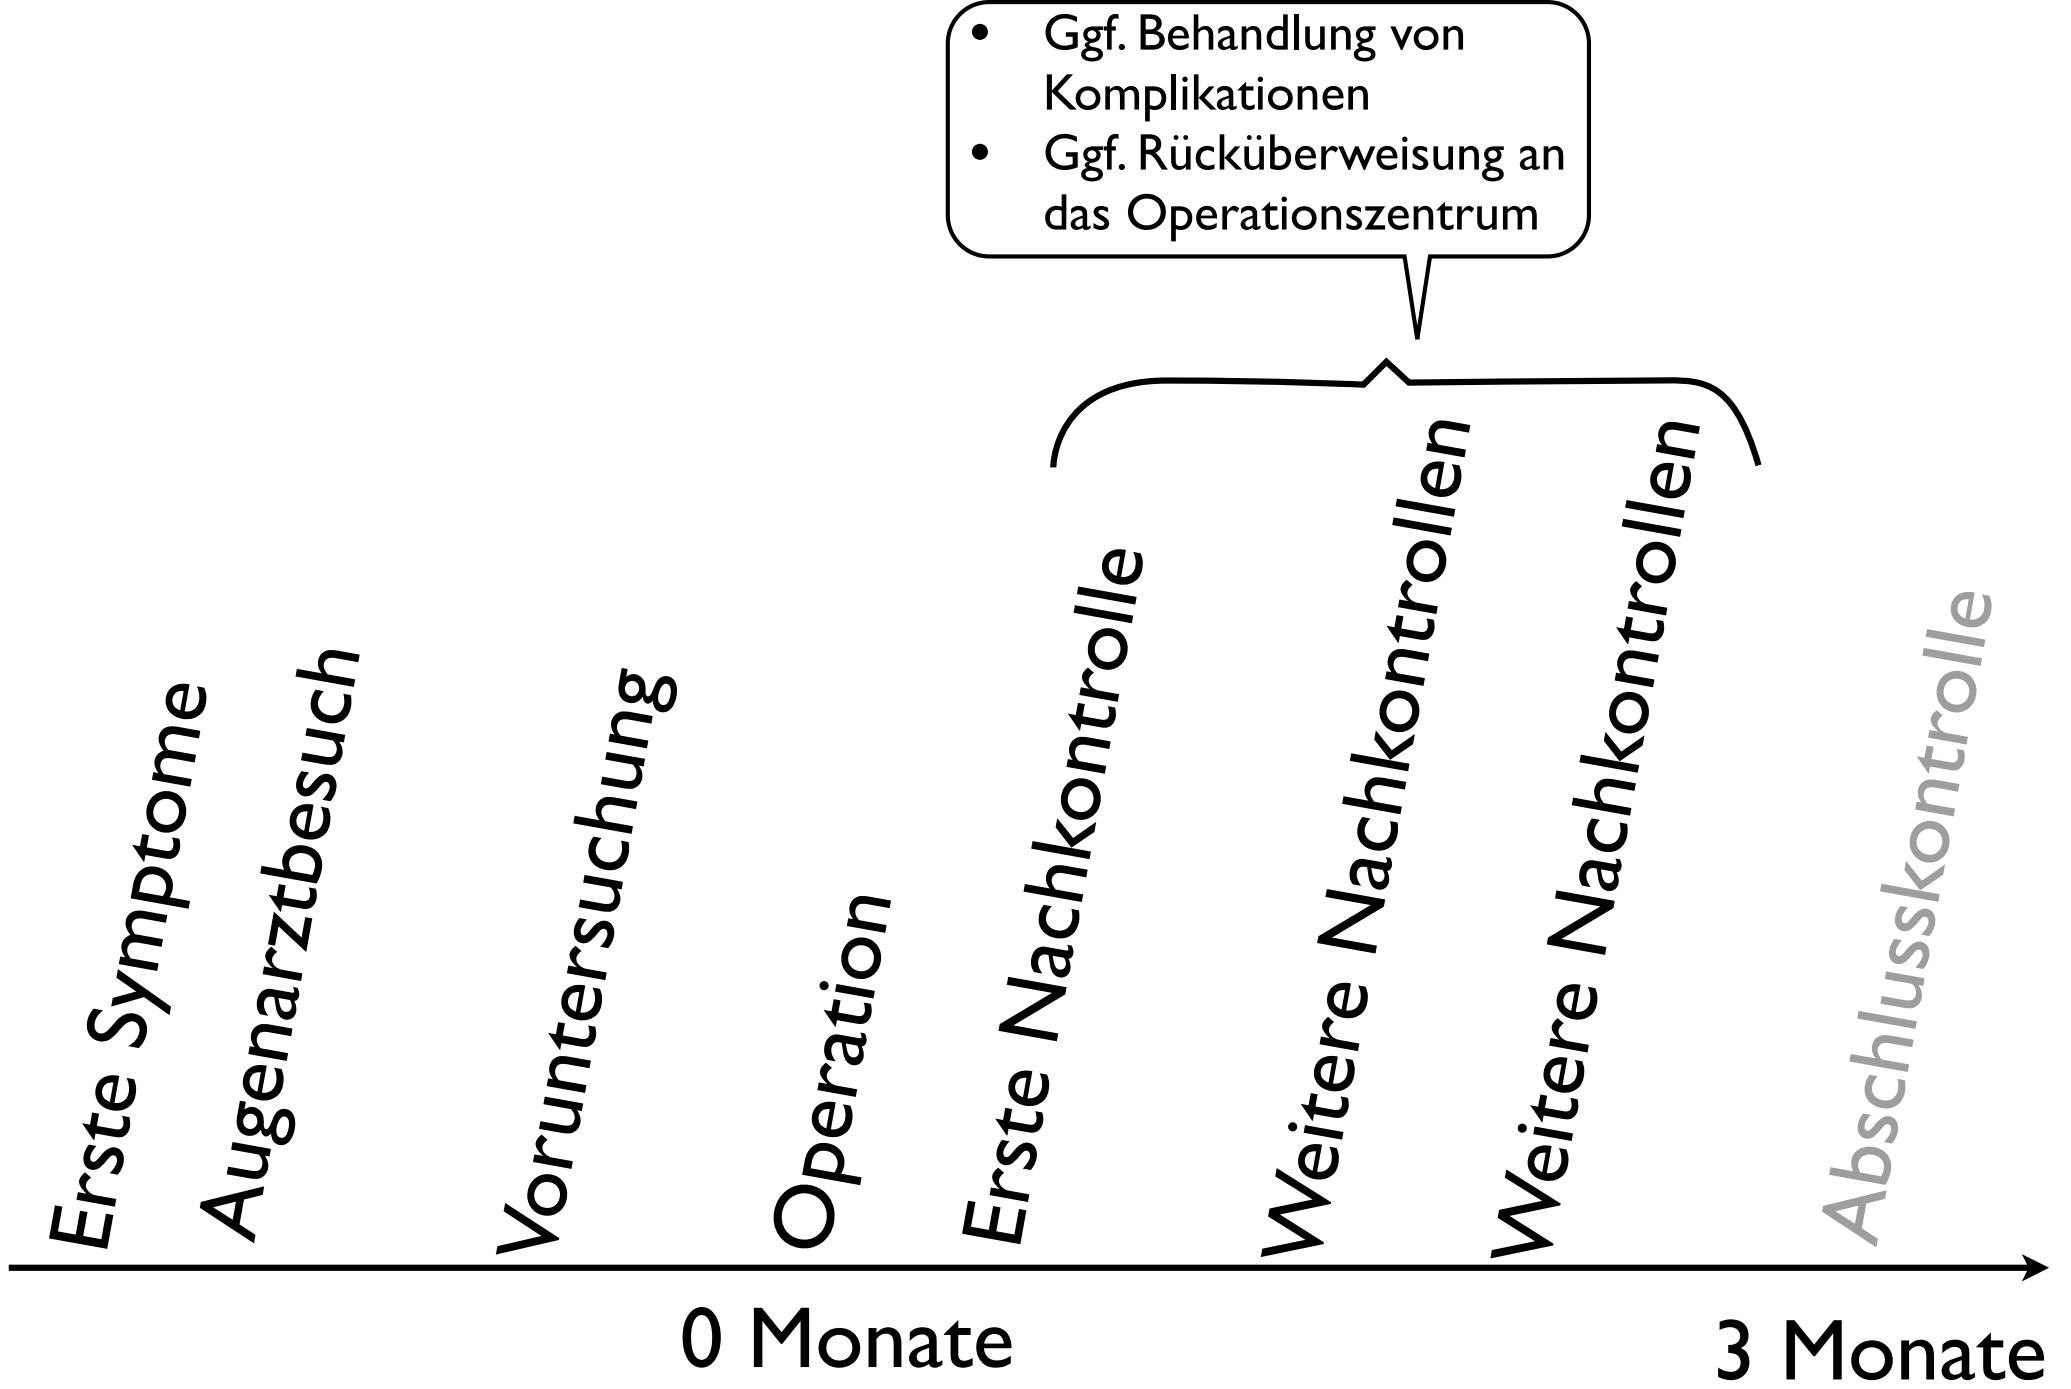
- Ggf. Behandlung von Komplikationen
- Ggf. Rücküberweisung an das Operationszentrum

Erste Symptome

Augenarztbesuch

Voruntersuchung

Operation

Erste Nachkontrolle

Weitere Nachkontrollen

Weitere Nachkontrollen

Abschlusskontrolle

0 Monate

3 Monate